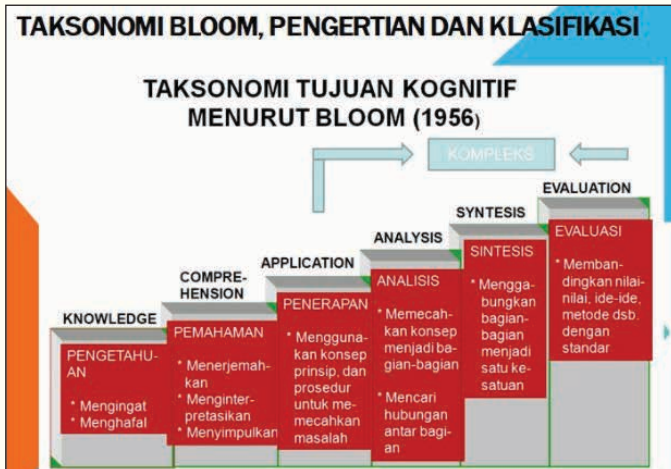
TAKSONOMI BLOOM, PENGERTIAN DAN KLASIFIKASI

TAKSONOMI TUJUAN KOGNITIF MENURUT BLOOM (1956)

KOMPLEKS

KNOWLEDGE

PENGETAHUAN

* Mengingat
* Menghafal

COMPREHENSION

PEMAHAMAN

* Menerjemahkan
* Menginterpretasikan
* Menyimpulkan

APPLICATION

PENERAPAN

* Menggunakan konsep prinsip, dan prosedur untuk memecahkan masalah

ANALYSIS

ANALISIS

* Memecahkan konsep menjadi bagian-bagian
* Mencari hubungan antar bagian

SYNTESIS

SINTESIS

* Menggabungkan bagian-bagian menjadi satu kesatuan

EVALUATION

EVALUASI

* Membandingkan nilai-nilai, ide-ide, metode dsb. dengan standar